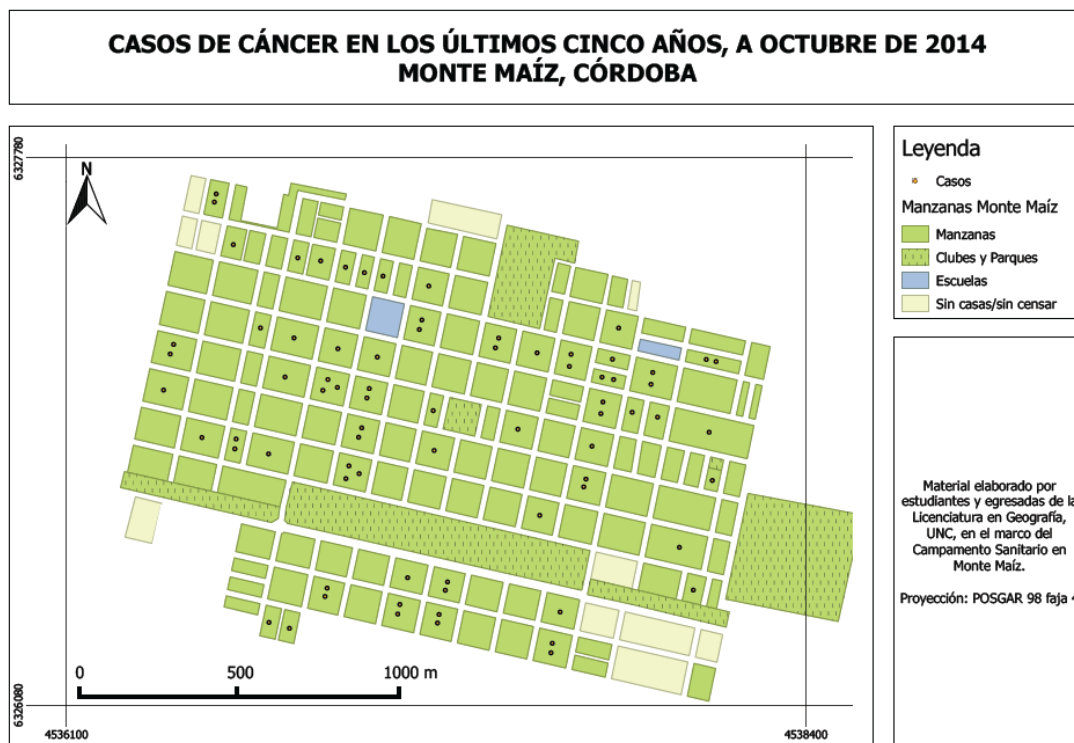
CASOS DE CÁNCER EN LOS ÚLTIMOS CINCO AÑOS, A OCTUBRE DE 2014
MONTE MAÍZ, CÓRDOBA

6327780

N

6326080

4536100

4538400

0 500 1000 m

Leyenda

Casos

Manzanas Monte Maíz

Manzanas

Clubes y Parques

Escuelas

Sin casas/sin censar

Material elaborado por estudiantes y egresadas de la Licenciatura en Geografía, UNC, en el marco del Campamento Sanitario en Monte Maíz.

Proyección: POSGAR 98 faja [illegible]